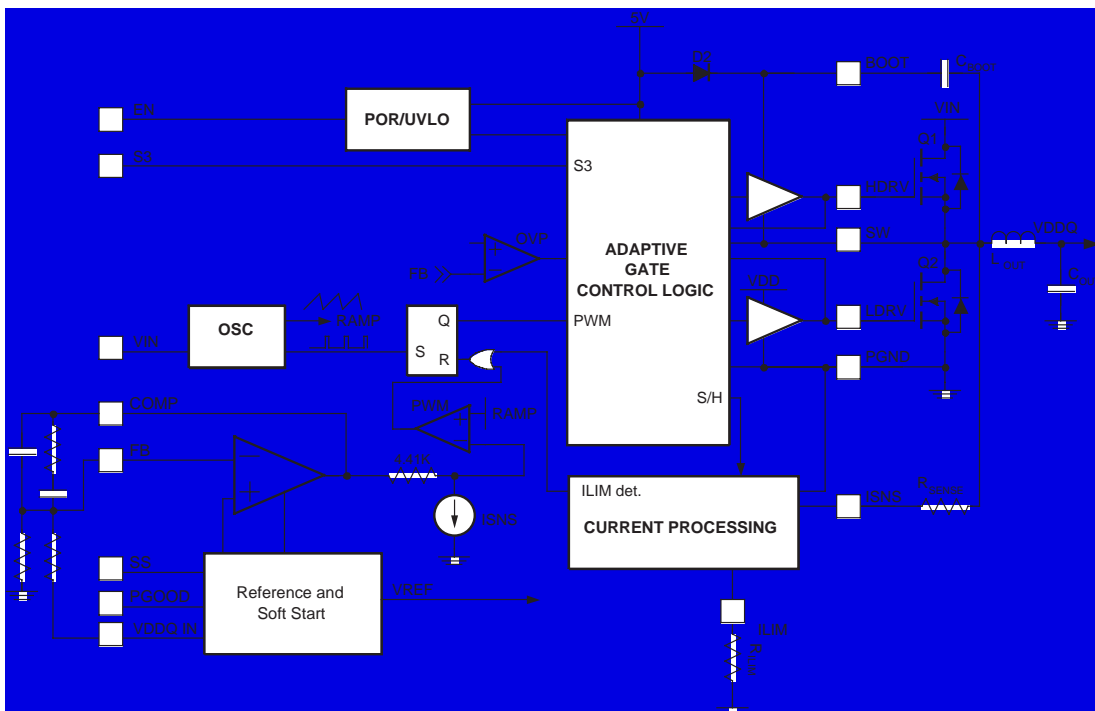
5V
D2
BOOT
$C_{BOOT}$
EN
POR/UVLO
VIN
S3
S3
Q1
HDRV
OVP
ADAPTIVE GATE CONTROL LOGIC
SW
VDDQ
FB
$L_{OUT}$
VDD
Q2
$C_{OUT}$
OSC
RAMP
Q
PWM
LDRV
VIN
S
R
PGND
COMP
PWM
RAMP
S/H
FB
1.43K
ILIM det.
ISNS
$R_{SENSE}$
CURRENT PROCESSING
ISNS
SS
Reference and Soft Start
VREF
PGOOD
VDDQ IN
ILIM
$R_{ILIM}$